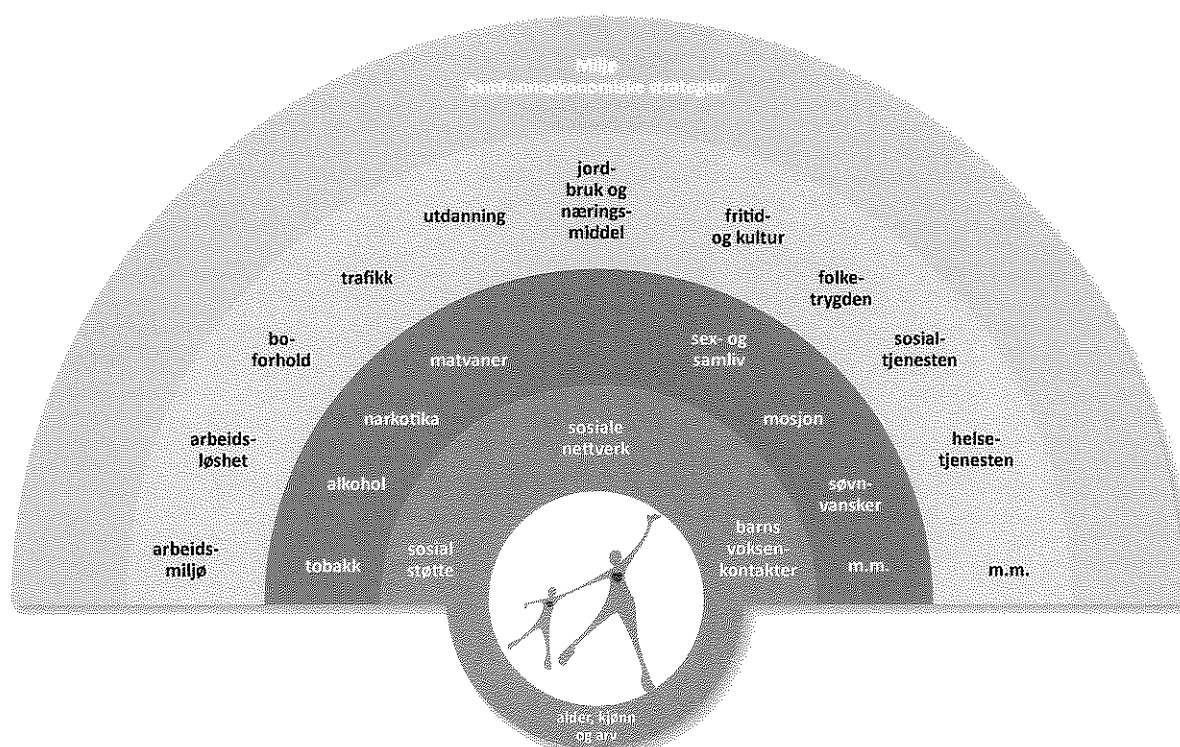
Miljø
Samfunnsøkonomiske strategier

jordbruk og næringsmiddel

utdanning

fritid- og kultur

trafikk

folketrygden

boforhold

sosialtjenesten

arbeidsløshet

helsetjenesten

arbeidsmiljø

m.m.

matvaner

sex- og samliv

narkotika

mosjon

alkohol

søvnvansker

tobakk

m.m.

sosiale nettverk

sosial støtte

barns voksenkontakter

alder, kjønn og arv